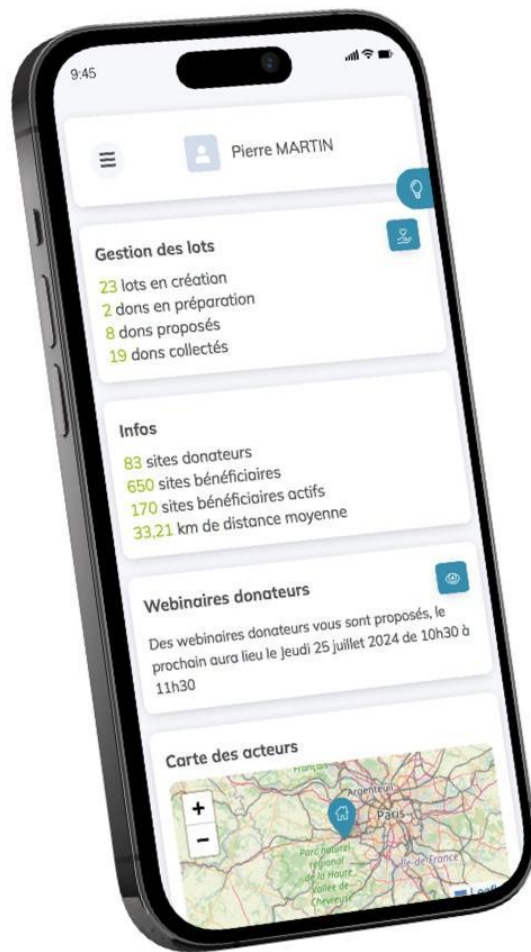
9:45

Pierre MARTIN

Gestion des lots
23 lots en création
2 dons en préparation
8 dons proposés
19 dons collectés

Infos
83 sites donateurs
650 sites bénéficiaires
170 sites bénéficiaires actifs
33,21 km de distance moyenne

Webinaires donateurs
Des webinaires donateurs vous sont proposés, le prochain aura lieu le jeudi 25 juillet 2024 de 10h30 à 11h30

Carte des acteurs
+
−
Argenteuil
Paris
Parc naturel régional de la Haute Vallée de Chevreuse
Île-de-France
Leafl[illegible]